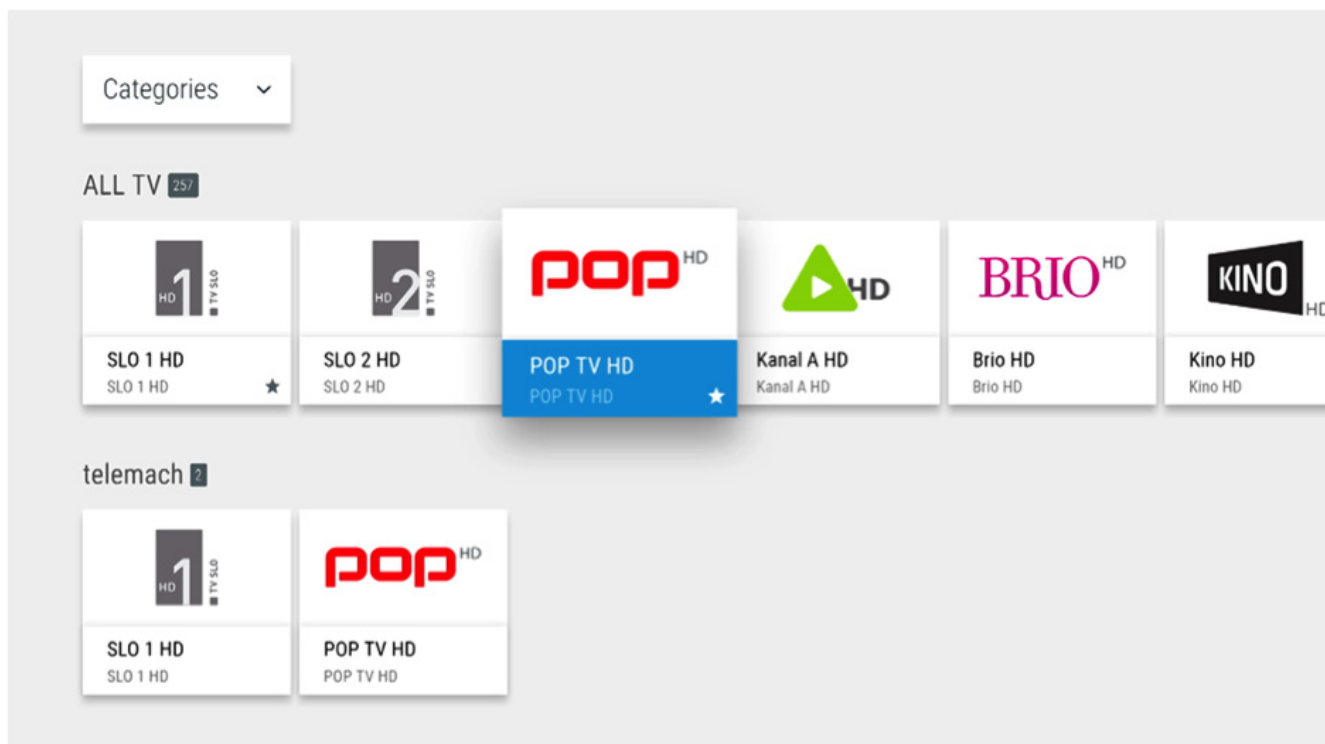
Categories

ALL TV 257

HD 1 TV SLO
SLO 1 HD
SLO 1 HD

HD 2 TV SLO
SLO 2 HD
SLO 2 HD

pop HD
POP TV HD
POP TV HD

HD
Kanal A HD
Kanal A HD

BRIO HD
Brio HD
Brio HD

KINO HD
Kino HD
Kino HD

telemach 2

HD 1 TV SLO
SLO 1 HD
SLO 1 HD

pop HD
POP TV HD
POP TV HD